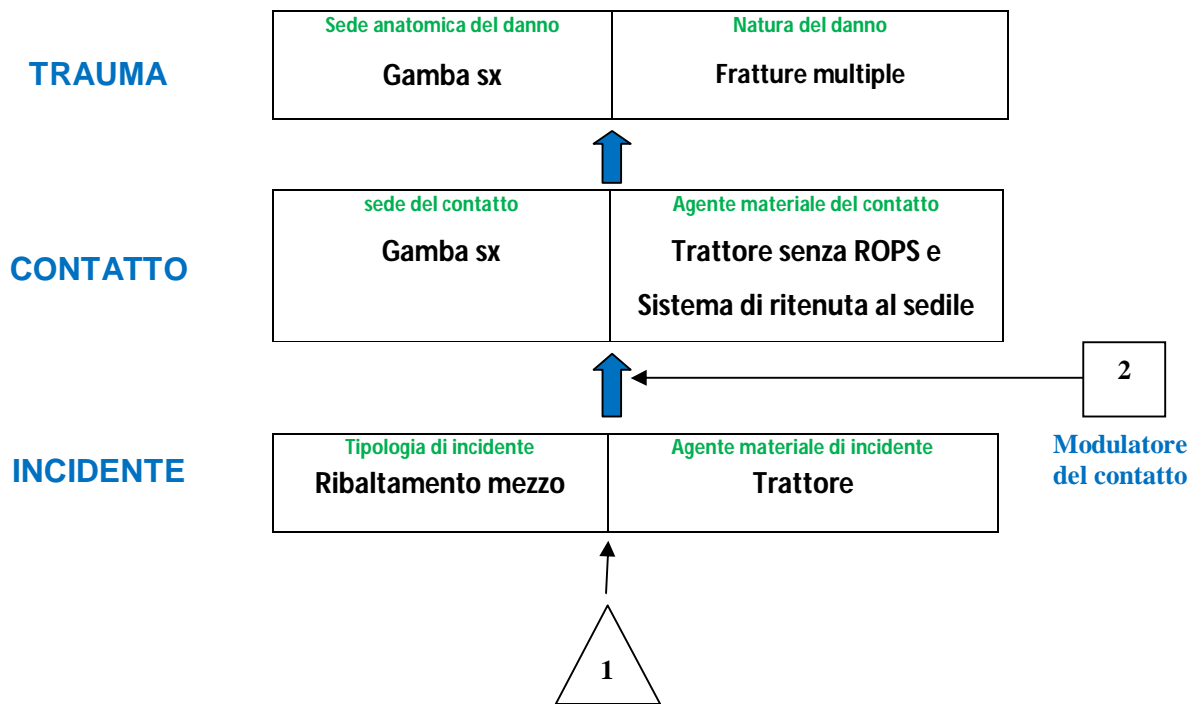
TRAUMA

| Sede anatomica del danno | Natura del danno |
|---|---|
| Gamba sx | Fratture multiple |

CONTATTO

| sede del contatto | Agente materiale del contatto |
|---|---|
| Gamba sx | Trattore senza ROPS e Sistema di ritenuta al sedile |

2

Modulatore del contatto

INCIDENTE

| Tipologia di incidente | Agente materiale di incidente |
|---|---|
| Ribaltamento mezzo | Trattore |

1